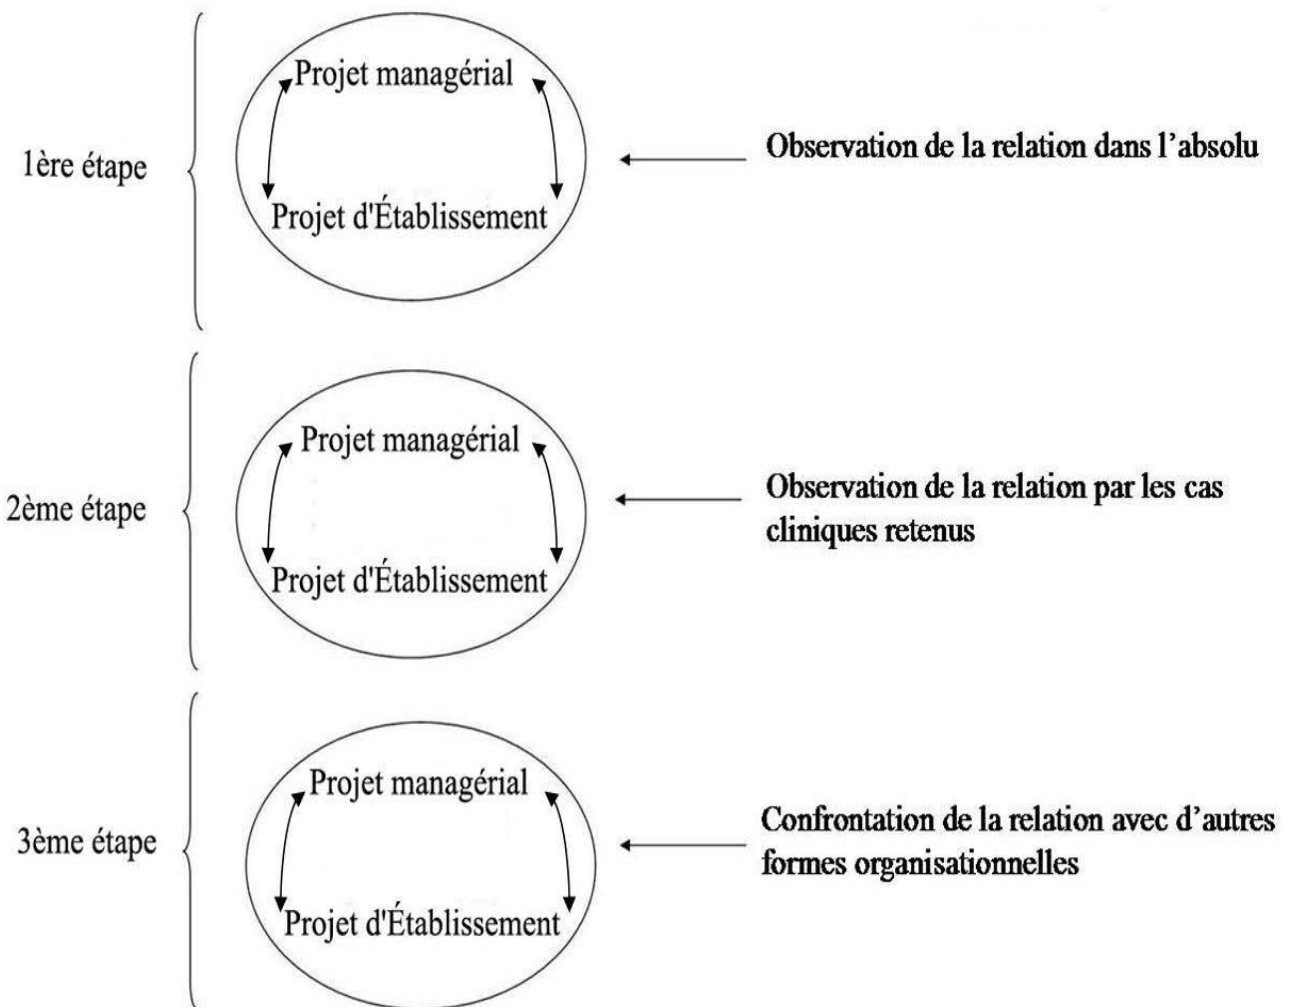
1ère étape

Projet managérial

Projet d'Établissement

Observation de la relation dans l'absolu

2ème étape

Projet managérial

Projet d'Établissement

Observation de la relation par les cas cliniques retenus

3ème étape

Projet managérial

Projet d'Établissement

Confrontation de la relation avec d'autres formes organisationnelles